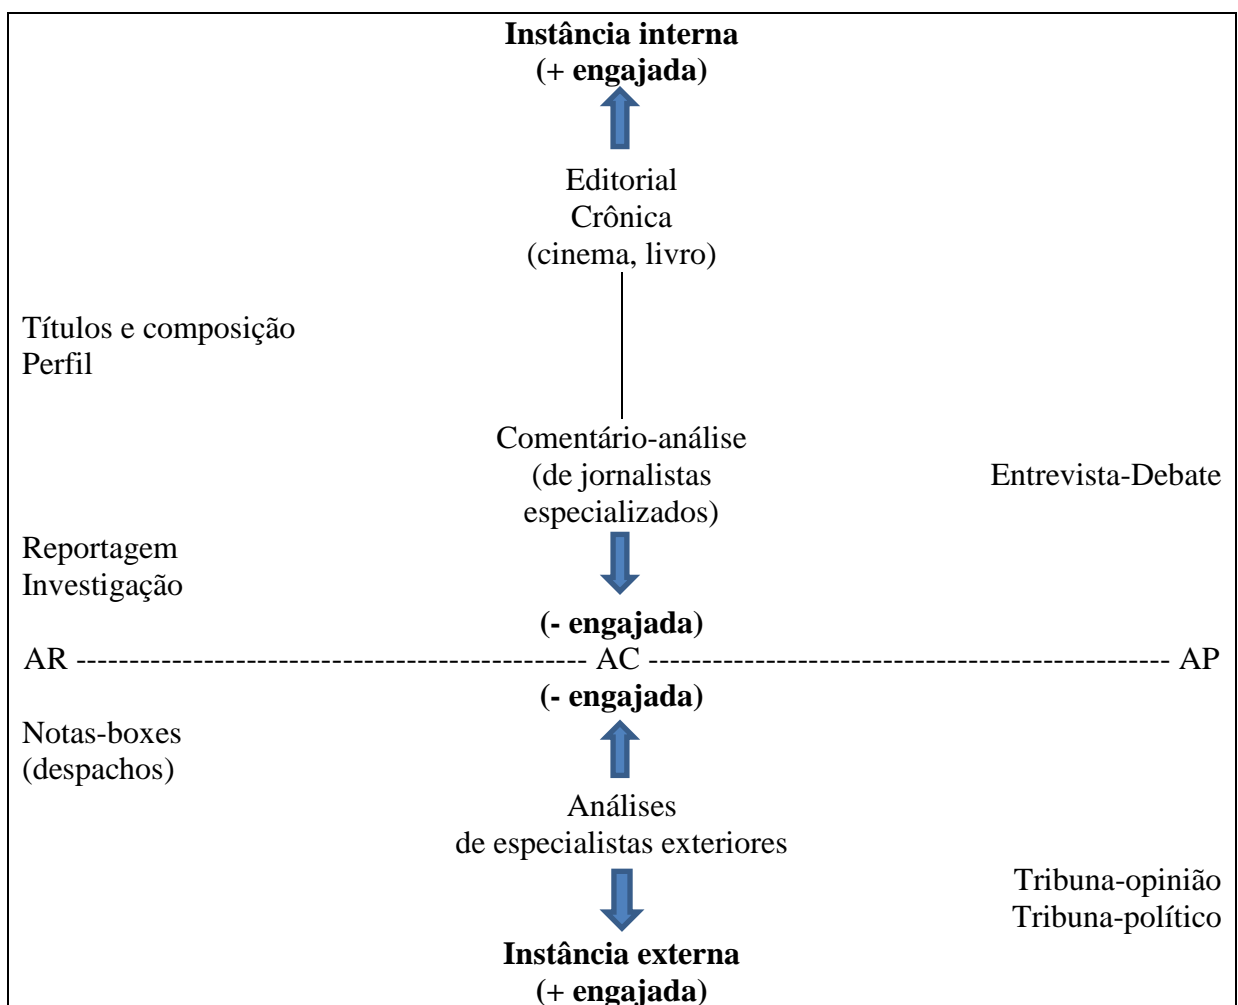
**Instância interna**
**(+ engajada)**

Editorial
Crônica
(cinema, livro)

Títulos e composição
Perfil

Comentário-análise
(de jornalistas
especializados)

Entrevista-Debate

Reportagem
Investigação

**(- engajada)**

AR ---------------------------------------------- AC ---------------------------------------------- AP

**(- engajada)**

Notas-boxes
(despachos)

Análises
de especialistas exteriores

Tribuna-opinião
Tribuna-político

**Instância externa**
**(+ engajada)**